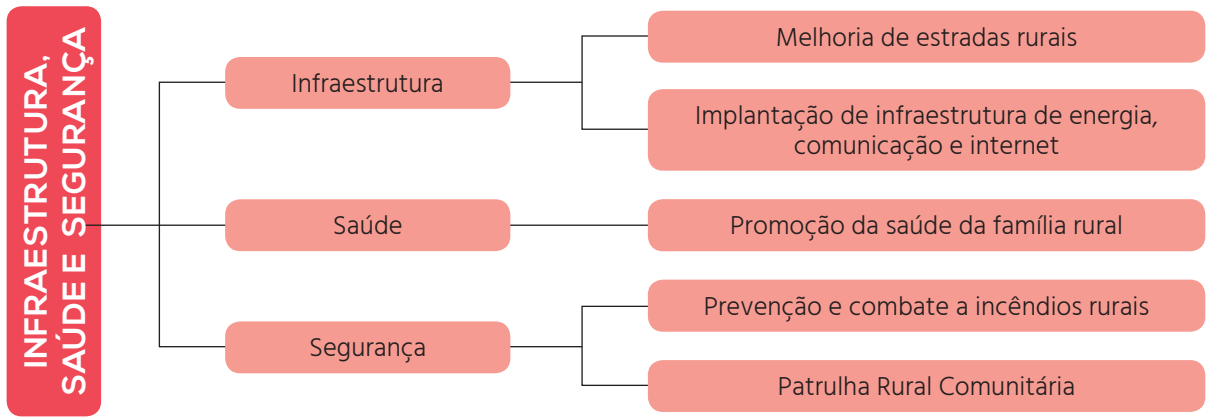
INFRAESTRUTURA, SAÚDE E SEGURANÇA

Infraestrutura

Melhoria de estradas rurais

Implantação de infraestrutura de energia, comunicação e internet

Saúde

Promoção da saúde da família rural

Segurança

Prevenção e combate a incêndios rurais

Patrulha Rural Comunitária